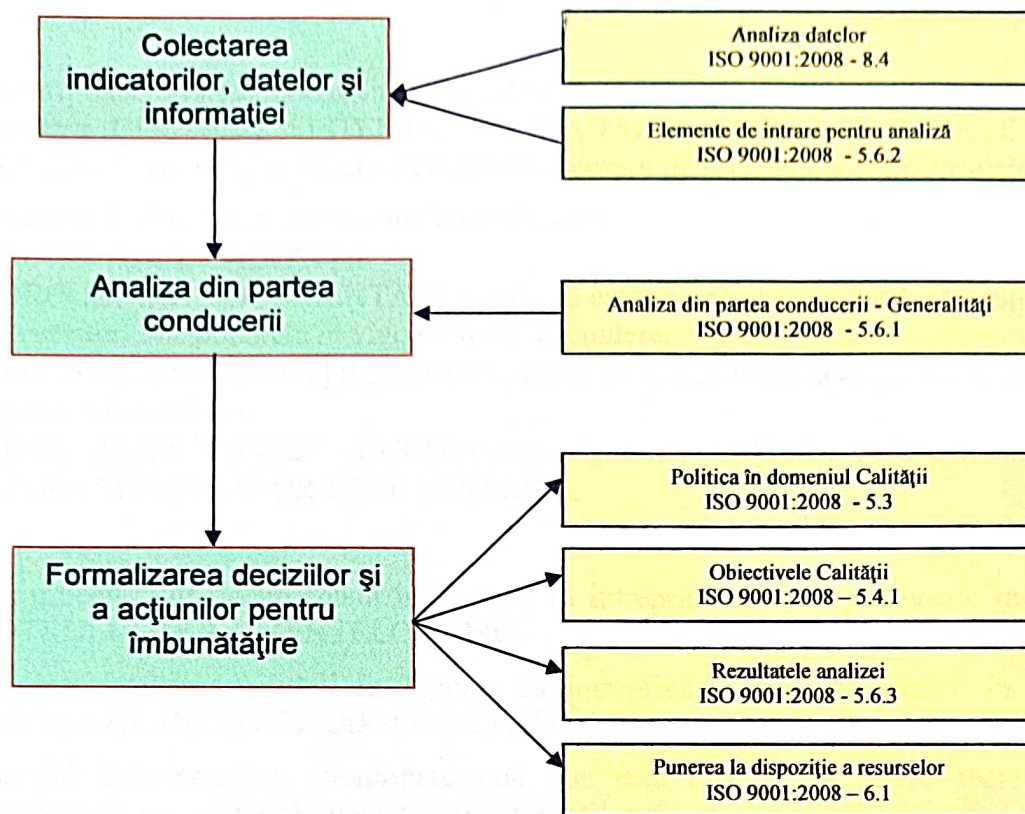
Colectarea indicatorilor, datelor şi informaţiei

Analiza datelor
ISO 9001:2008 - 8.4

Elemente de intrare pentru analiză
ISO 9001:2008 - 5.6.2

Analiza din partea conducerii

Analiza din partea conducerii - Generalităţi
ISO 9001:2008 - 5.6.1

Formalizarea deciziilor şi a acţiunilor pentru îmbunătăţire

Politica în domeniul Calităţii
ISO 9001:2008 - 5.3

Obiectivele Calităţii
ISO 9001:2008 – 5.4.1

Rezultatele analizei
ISO 9001:2008 - 5.6.3

Punerea la dispoziţie a resurselor
ISO 9001:2008 – 6.1